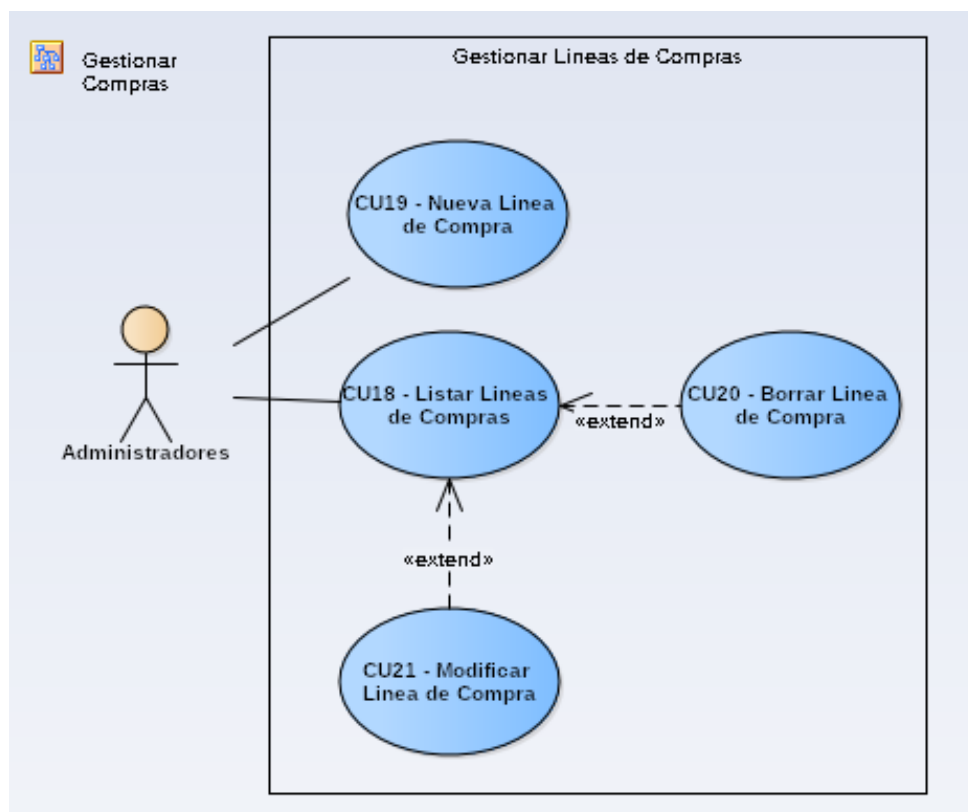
Gestionar Compras

Gestionar Lineas de Compras

CU19 - Nueva Linea de Compra

Administradores

CU18 - Listar Lineas de Compras

«extend»

CU20 - Borrar Linea de Compra

«extend»

CU21 - Modificar Linea de Compra